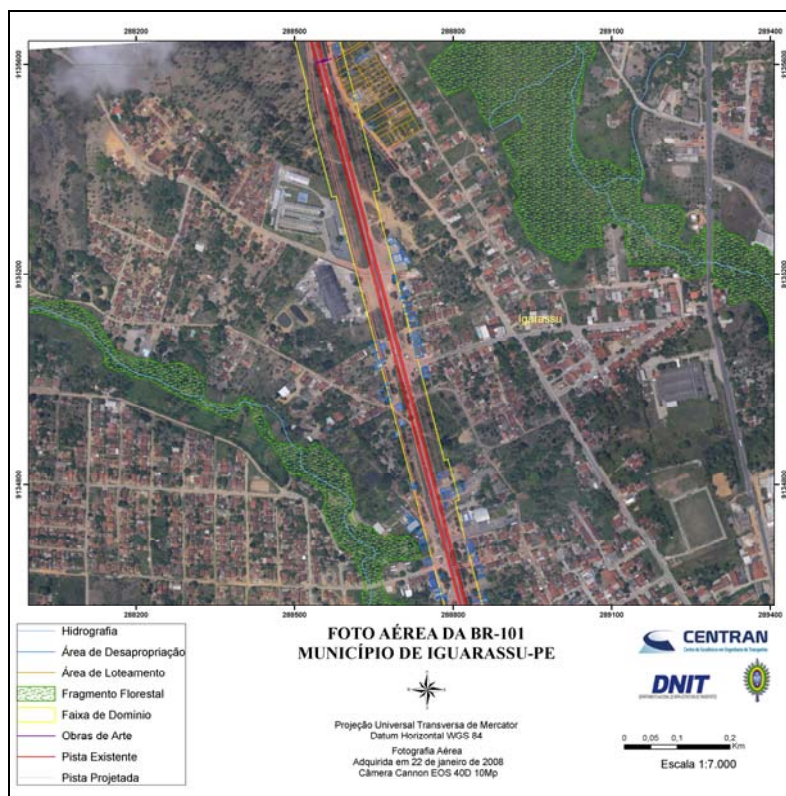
288200 288500 288800 289100 289400

9135600 9135200 9134800

Igarassu

288200 288500 288800 289100 289400

Hidrografia
Área de Desapropriação
Área de Loteamento
Fragmento Florestal
Faixa de Domínio
Obras de Arte
Pista Existente
Pista Projetada

FOTO AÉREA DA BR-101
MUNICÍPIO DE IGUARASSU-PE

Projeção Universal Transversa de Mercator
Datum Horizontal WGS 84

Fotografia Aérea
Adquirida em 22 de janeiro de 2008
Câmera Cannon EOS 40D 10Mp

CENTRAN
Centro de Excelência em Engenharia de Transportes

DNIT

0 0,05 0,1 0,2 Km

Escala 1:7.000